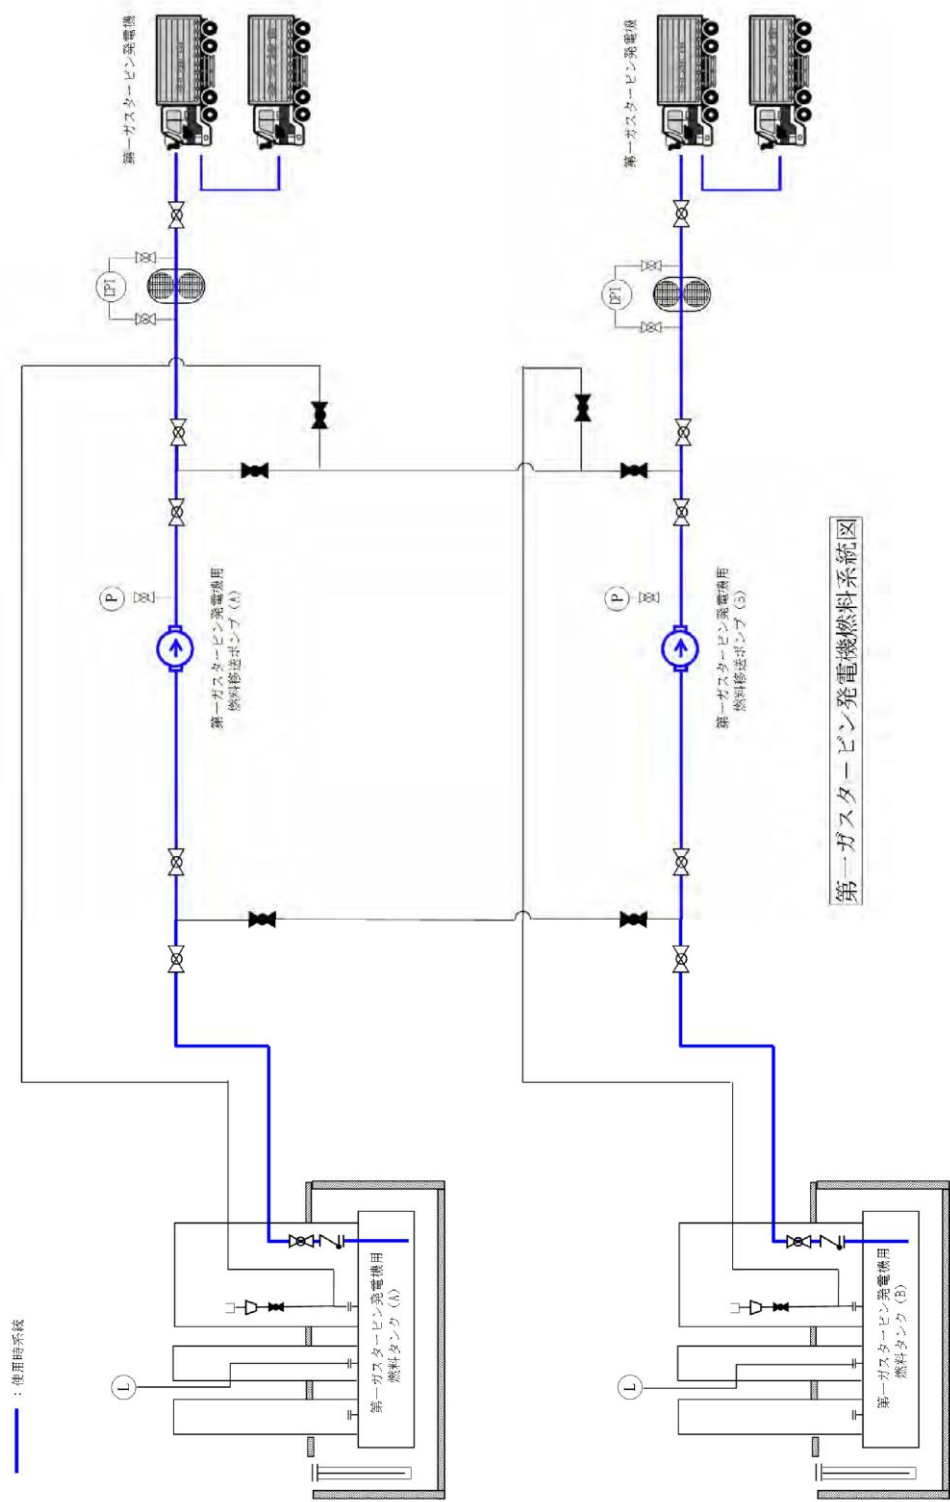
第一ガスタービン発電機燃料系統図

：使用時系統

第一ガスタービン発電機

第一ガスタービン発電機

DPI

DPI

P

P

第一ガスタービン発電機用
燃料移送ポンプ（A）

第一ガスタービン発電機用
燃料移送ポンプ（B）

L

L

第一ガスタービン発電機用
燃料タンク（A）

第一ガスタービン発電機用
燃料タンク（B）